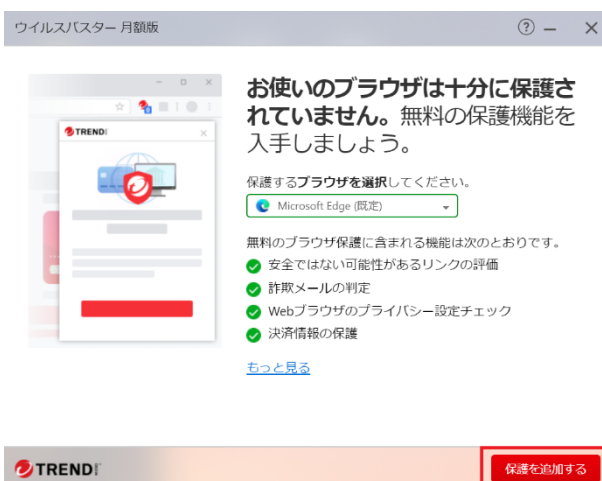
ウイルスバスター 月額版

?

TREND

お使いのブラウザは十分に保護されていません。無料の保護機能を入手しましょう。

保護するブラウザを選択してください。

Microsoft Edge (既定)

無料のブラウザ保護に含まれる機能は次のとおりです。

安全ではない可能性があるリンクの評価

詐欺メールの判定

Webブラウザのプライバシー設定チェック

決済情報の保護

もっと見る

TREND

保護を追加する